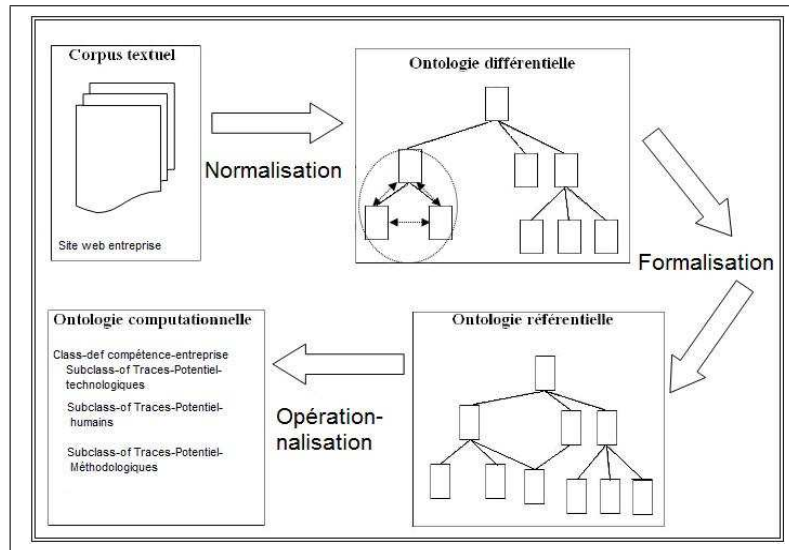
Corpus textuel

Site web entreprise

Normalisation

Ontologie différentielle

Formalisation

Ontologie référentielle

Opération-nalisation

Ontologie computationnelle

Class-def compétence-entreprise
Subclass-of Traces-Potentiel-technologiques

Subclass-of Traces-Potentiel-humains

Subclass-of Traces-Potentiel-Méthodologiques